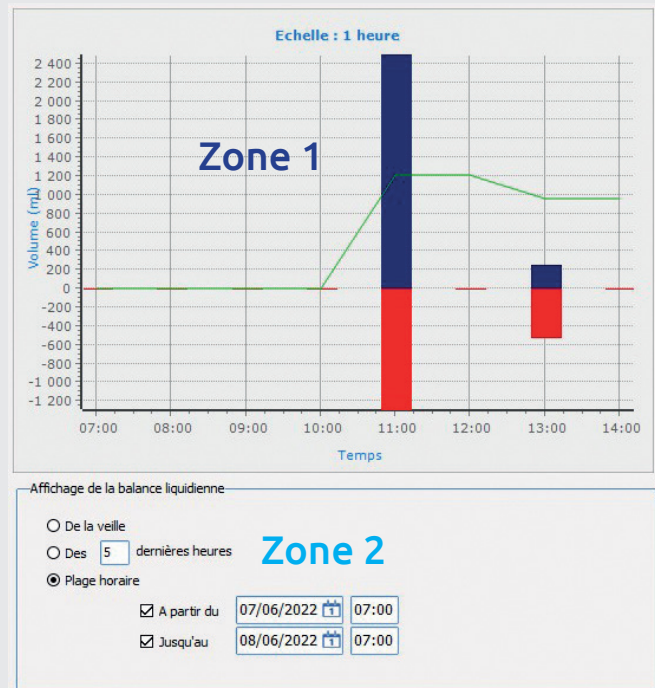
Echelle : 1 heure

2 400
2 200
2 000
1 800
1 600
1 400
1 200
1 000
800
600
400
200
0
-200
-400
-600
-800
-1 000
-1 200

Volume (mL)

Zone 1

07:00 08:00 09:00 10:00 11:00 12:00 13:00 14:00

Temps

Affichage de la balance liquidienne

De la veille

Des 5 dernières heures

Zone 2

Plage horaire

A partir du 07/06/2022 07:00

Jusqu'au 08/06/2022 07:00